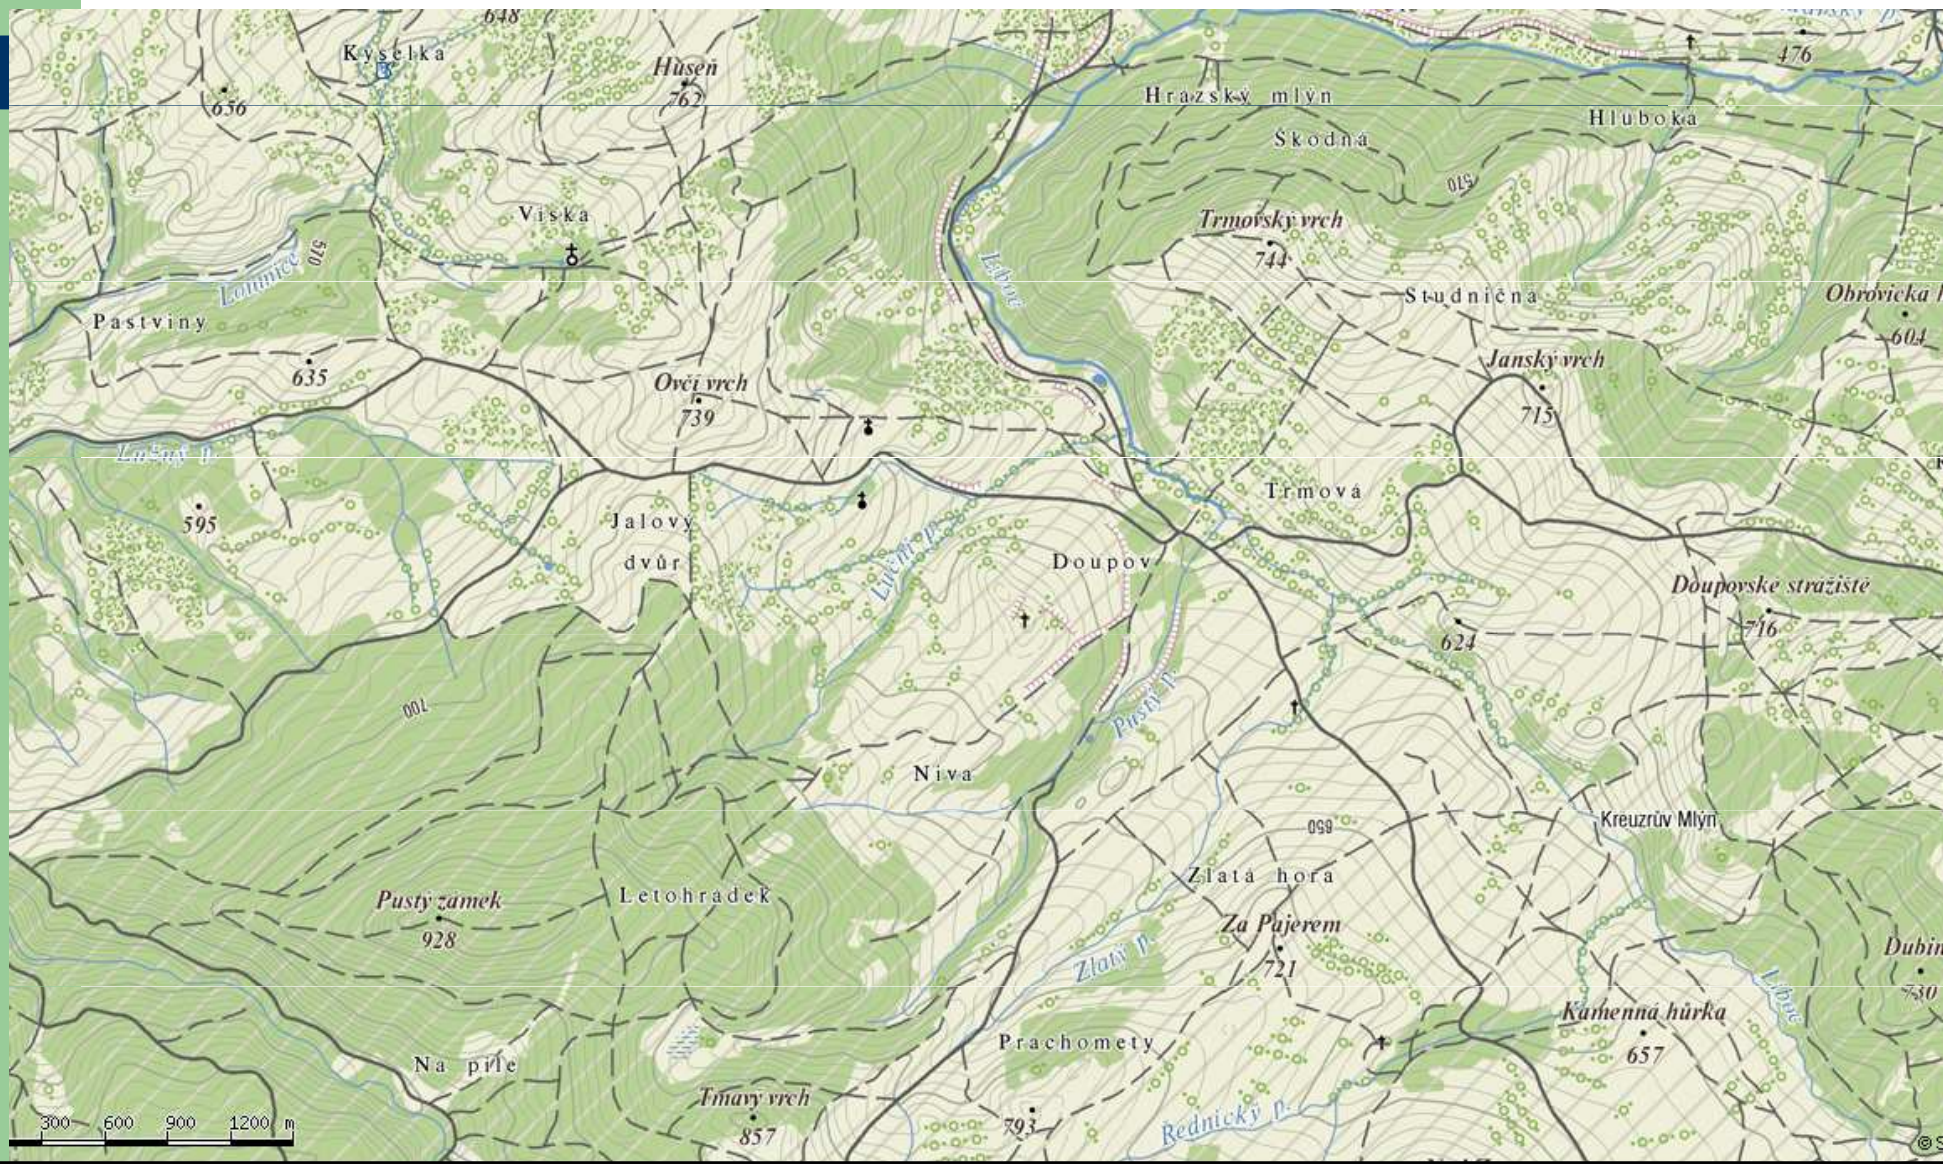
648
Kyselka
Húseň
762
656
Hrazský mlýn
476
Hluboká
Škodná
570
Viska
Trmovský vrch
744
570
Lomnice
Pastviny
Libat
Studnična
Obrovicka
604
635
Ovčí vrch
739
Janský vrch
715
Lažný p.
595
Jalový dvůr
Trmová
Lučni p.
Doupov
Doupovské strážiště
716
624
700
Pustý p.
Niva
Kreuzrův Mlýn
650
Zlatá hora
Pustý zámek
928
Letohrádek
Za Pajerem
721
Zlatý p.
Dubin
730
Kamenná hůrka
657
Libat
Prachomety
Na pile
Tmavý vrch
857
793
Řednický p.
300
600
900
1200
m